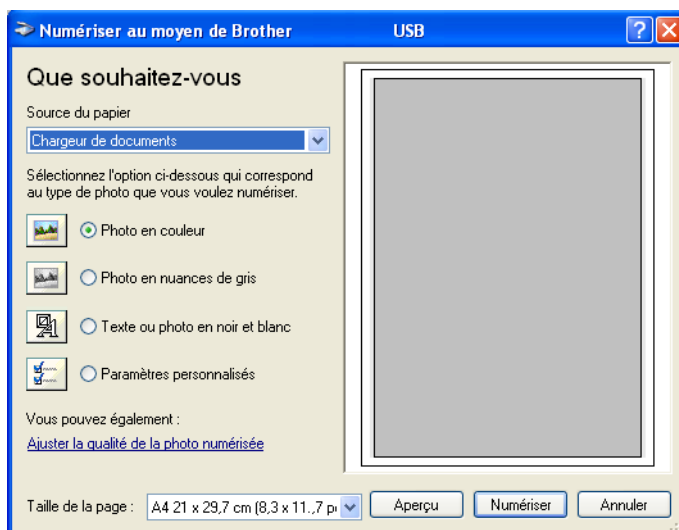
Numériser au moyen de Brother USB

Que souhaitez-vous

Source du papier

Chargeur de documents

Sélectionnez l'option ci-dessous qui correspond au type de photo que vous voulez numériser.

Photo en couleur

Photo en nuances de gris

Texte ou photo en noir et blanc

Paramètres personnalisés

Vous pouvez également :

Ajuster la qualité de la photo numérisée

Taille de la page : A4 21 x 29,7 cm (8,3 x 11..7 p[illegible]

Aperçu

Numériser

Annuler